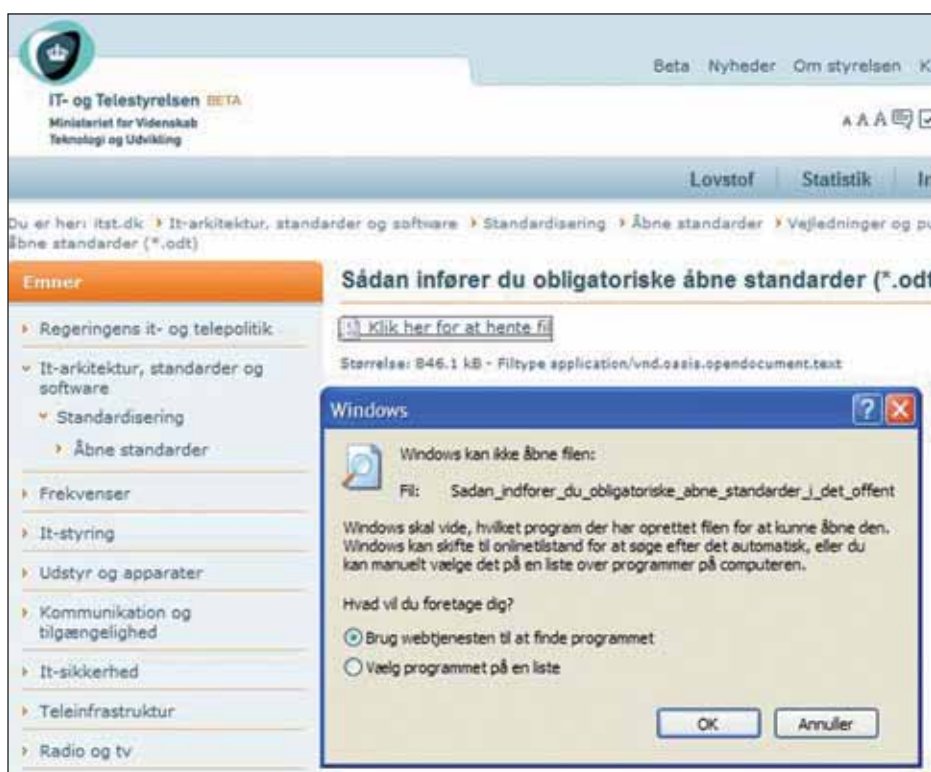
Beta Nyheder Om styrelsen K

IT- og Telestyrelsen BETA
Ministeriet for Videnskab
Teknologi og Udvikling

A A A

Lovstof Statistik I

Du er her: itst.dk › It-arkitektur, standarder og software › Standardisering › Åbne standarder › Vejledninger og pu åbne standarder (*.odt)

Emner

› Regeringens it- og telepolitik
› It-arkitektur, standarder og software
› Standardisering
› Åbne standarder
› Frekvenser
› It-styring
› Udstyr og apparater
› Kommunikation og tilgængelighed
› It-sikkerhed
› Teleinfrastruktur
› Radio og tv

Sådan indfører du obligatoriske åbne standarder (*.odt

Klik her for at hente fil

Størrelse: 846.1 kB - Filtype application/vnd.oasis.opendocument.text

Windows

Windows kan ikke åbne filen:

Fil: Sadan_indforer_du_obligatoriske_abne_standarder_i_det_offent

Windows skal vide, hvilket program der har oprettet filen for at kunne åbne den. Windows kan skifte til onlinetilstand for at søge efter det automatisk, eller du kan manuelt vælge det på en liste over programmer på computeren.

Hvad vil du foretage dig?

Brug webtjenesten til at finde programmet

Vælg programmet på en liste

OK Annuller